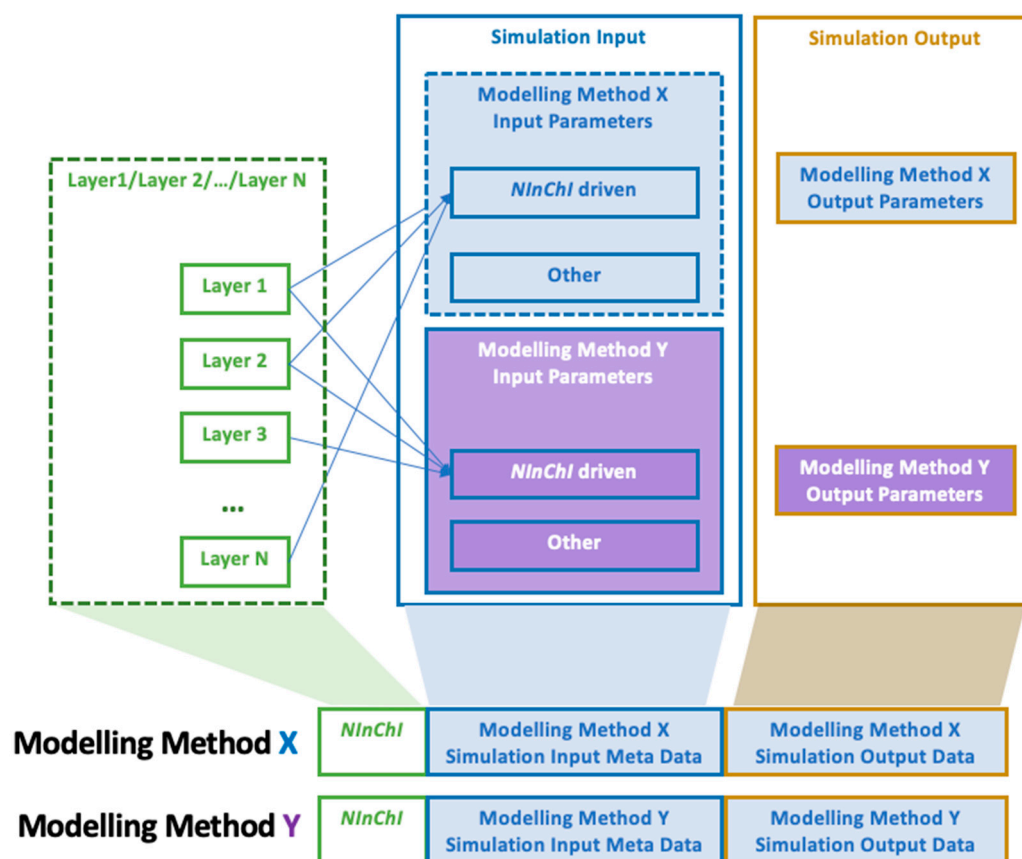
Simulation Input

Simulation Output

Modelling Method X
Input Parameters

Layer1/Layer 2/…/Layer N

NInChI driven

Modelling Method X
Output Parameters

Other

Layer 1

Layer 2

Modelling Method Y
Input Parameters

Layer 3

NInChI driven

Modelling Method Y
Output Parameters

…

Other

Layer N

Modelling Method X

NInChI

Modelling Method X
Simulation Input Meta Data

Modelling Method X
Simulation Output Data

Modelling Method Y

NInChI

Modelling Method Y
Simulation Input Meta Data

Modelling Method Y
Simulation Output Data